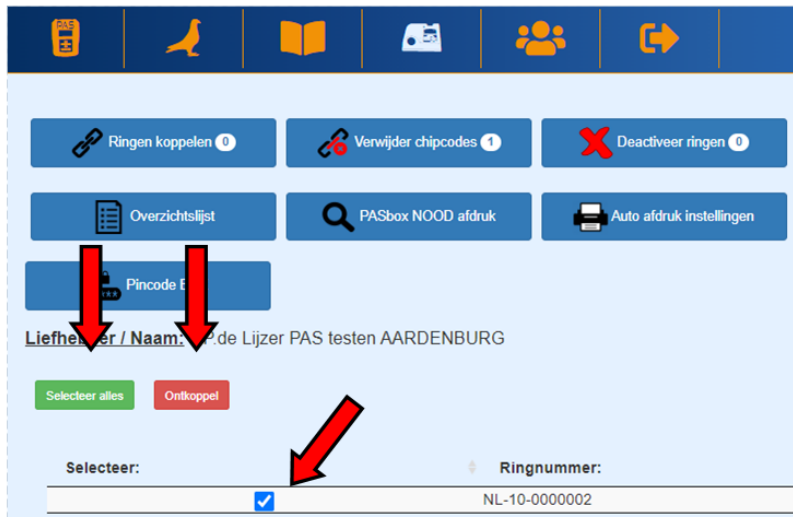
PAS

Ringen koppelen 0

Verwijder chipcodes 1

Deactiveer ringen 0

Overzichtslijst

PASbox NOOD afdruk

Auto afdruk instellingen

Pincode B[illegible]

Liefhe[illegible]er / Naam: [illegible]P.de Lijzer PAS testen AARDENBURG

Selecteer alles

Ontkoppel

| Selecteer: | Ringnummer: |
|---|---|
| ☑ | NL-10-0000002 |